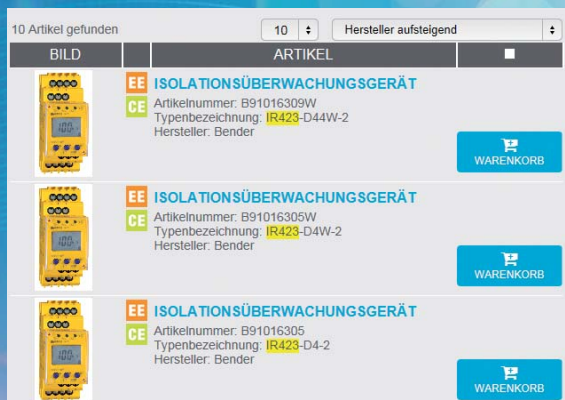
10 Artikel gefunden

10

Hersteller aufsteigend

| BILD | | ARTIKEL | |
|---|---|---|---|
| | EE CE | ISOLATIONSÜBERWACHUNGSGERÄT Artikelnummer: B91016309W Typenbezeichnung: IR423-D44W-2 Hersteller: Bender | WARENKORB |
| | EE CE | ISOLATIONSÜBERWACHUNGSGERÄT Artikelnummer: B91016305W Typenbezeichnung: IR423-D4W-2 Hersteller: Bender | WARENKORB |
| | EE CE | ISOLATIONSÜBERWACHUNGSGERÄT Artikelnummer: B91016305 Typenbezeichnung: IR423-D4-2 Hersteller: Bender | WARENKORB |